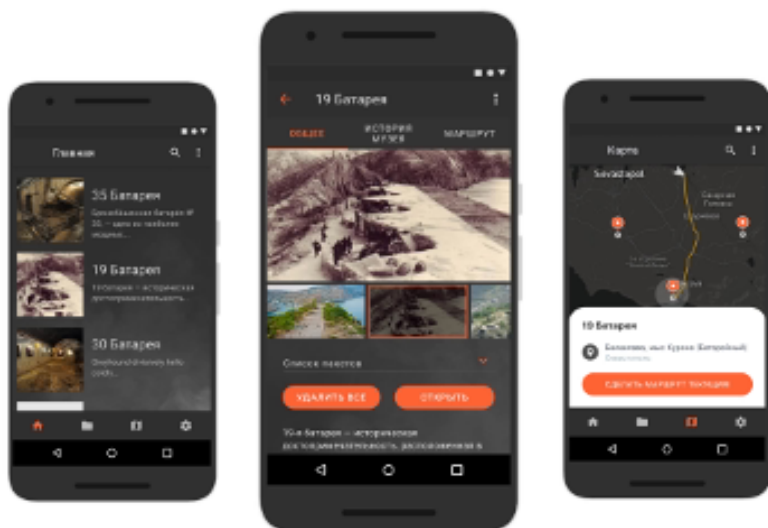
Главная

35 Батарея
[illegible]

19 Батарея
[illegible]

30 Батарея
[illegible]

19 Батарея

ОБЩЕЕ
ИСТОРИЯ МУЗЕЯ
МАРШРУТ

Список пакетов

УДАЛИТЬ ВСЕ
ОТКРЫТЬ

19-я батарея — историческая достопримечательность, расположенная в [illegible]

Карта

Sevastopol

19 Батарея

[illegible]

СДЕЛАТЬ МАРШРУТ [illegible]